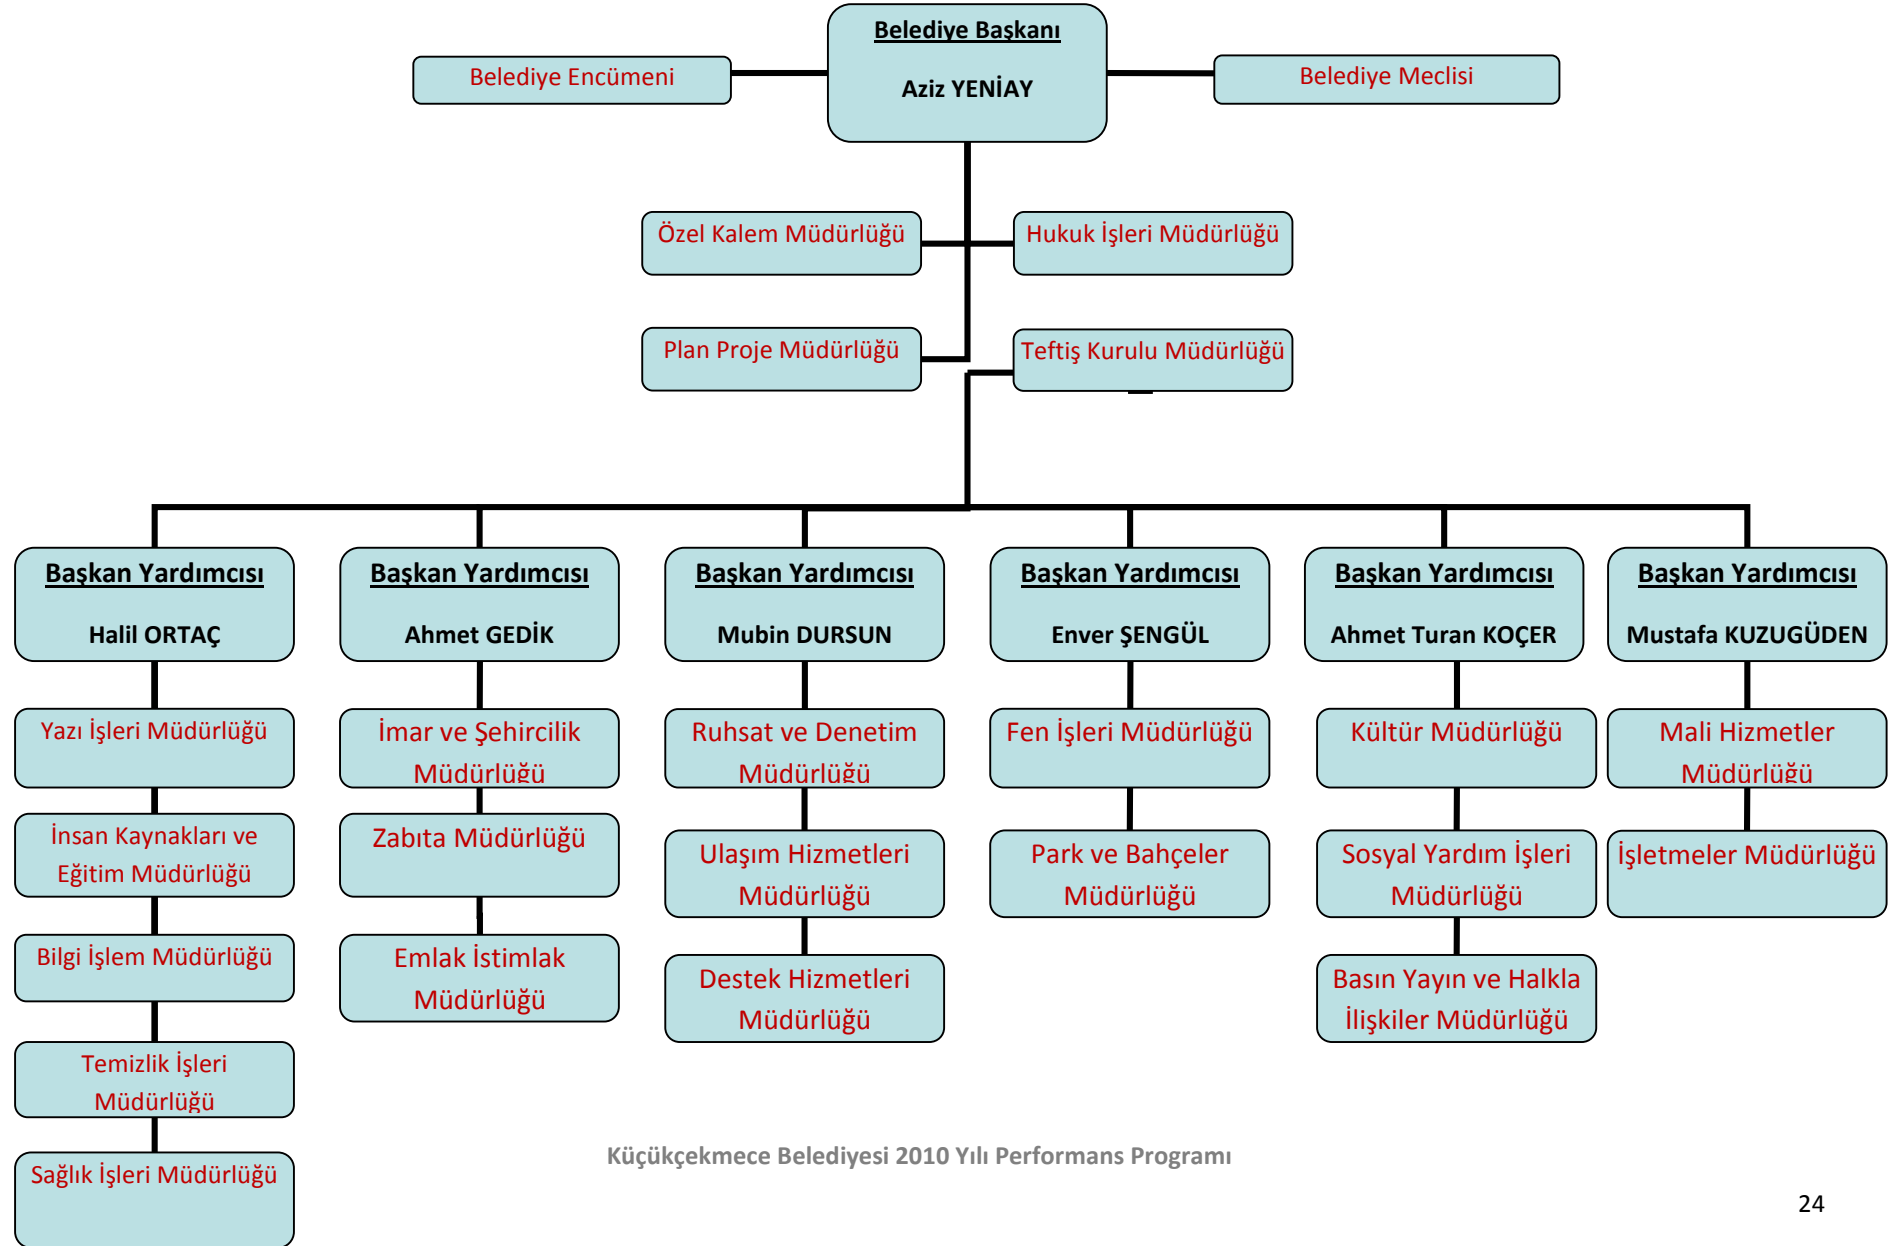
Belediye Başkanı

Aziz YENİAY

Belediye Encümeni

Belediye Meclisi

Özel Kalem Müdürlüğü

Hukuk İşleri Müdürlüğü

Plan Proje Müdürlüğü

Teftiş Kurulu Müdürlüğü

Başkan Yardımcısı

Halil ORTAÇ

Yazı İşleri Müdürlüğü

İnsan Kaynakları ve Eğitim Müdürlüğü

Bilgi İşlem Müdürlüğü

Temizlik İşleri Müdürlüğü

Sağlık İşleri Müdürlüğü

Başkan Yardımcısı

Ahmet GEDİK

İmar ve Şehircilik Müdürlüğü

Zabıta Müdürlüğü

Emlak İstimlak Müdürlüğü

Başkan Yardımcısı

Mubin DURSUN

Ruhsat ve Denetim Müdürlüğü

Ulaşım Hizmetleri Müdürlüğü

Destek Hizmetleri Müdürlüğü

Başkan Yardımcısı

Enver ŞENGÜL

Fen İşleri Müdürlüğü

Park ve Bahçeler Müdürlüğü

Başkan Yardımcısı

Ahmet Turan KOÇER

Kültür Müdürlüğü

Sosyal Yardım İşleri Müdürlüğü

Basın Yayın ve Halkla İlişkiler Müdürlüğü

Başkan Yardımcısı

Mustafa KUZUGÜDEN

Mali Hizmetler Müdürlüğü

İşletmeler Müdürlüğü

Küçükçekmece Belediyesi 2010 Yılı Performans Programı

24